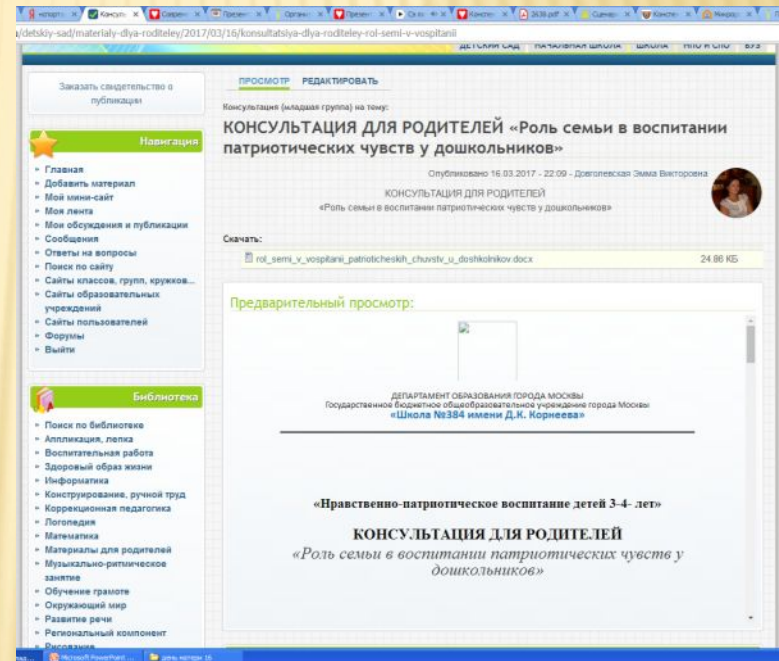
Я историч | Консульт | Соврем | Презен | Органи | Презен | Ск по | Консп | 2638.pdf | Сценари | Консп | Мирош
/detskiy-sad/materialy-dlya-roditeley/2017/03/16/konsultatsiya-dlya-roditeley-rol-semi-v-vospitanii
ДЕТСКИЙ САД НАЧАЛЬНАЯ ШКОЛА ШКОЛА НПО И СПО ВУЗ

Заказать свидетельство о публикации

Навигация
» Главная
» Добавить материал
» Мой мини-сайт
» Моя лента
» Мои обсуждения и публикации
» Сообщения
» Ответы на вопросы
» Поиск по сайту
» Сайты классов, групп, кружков...
» Сайты образовательных учреждений
» Сайты пользователей
» Форумы
» Выйти

Библиотека
» Поиск по библиотеке
» Аппликация, лепка
» Воспитательная работа
» Здоровый образ жизни
» Информатика
» Конструирование, ручной труд
» Коррекционная педагогика
» Логопедия
» Математика
» Материалы для родителей
» Музыкально-ритмическое занятие
» Обучение грамоте
» Окружающий мир
» Развитие речи
» Региональный компонент
» Рисование

ПРОСМОТР РЕДАКТИРОВАТЬ

Консультация (младшая группа) на тему:

КОНСУЛЬТАЦИЯ ДЛЯ РОДИТЕЛЕЙ «Роль семьи в воспитании патриотических чувств у дошкольников»

Опубликовано 16.03.2017 - 22:09 - Довголевская Эмма Викторовна

КОНСУЛЬТАЦИЯ ДЛЯ РОДИТЕЛЕЙ
«Роль семьи в воспитании патриотических чувств у дошкольников»

Скачать:
rol_semi_v_vospitanii_patrioticheskih_chuvstv_u_doshkolnikov.docx 24.86 КБ

Предварительный просмотр:

ДЕПАРТАМЕНТ ОБРАЗОВАНИЯ ГОРОДА МОСКВЫ
Государственное бюджетное общеобразовательное учреждение города Москвы
«Школа №384 имени Д.К. Корнеева»

«Нравственно-патриотическое воспитание детей 3-4- лет»

КОНСУЛЬТАЦИЯ ДЛЯ РОДИТЕЛЕЙ
«Роль семьи в воспитании патриотических чувств у дошкольников»

Microsoft PowerPoint ... день матери 16